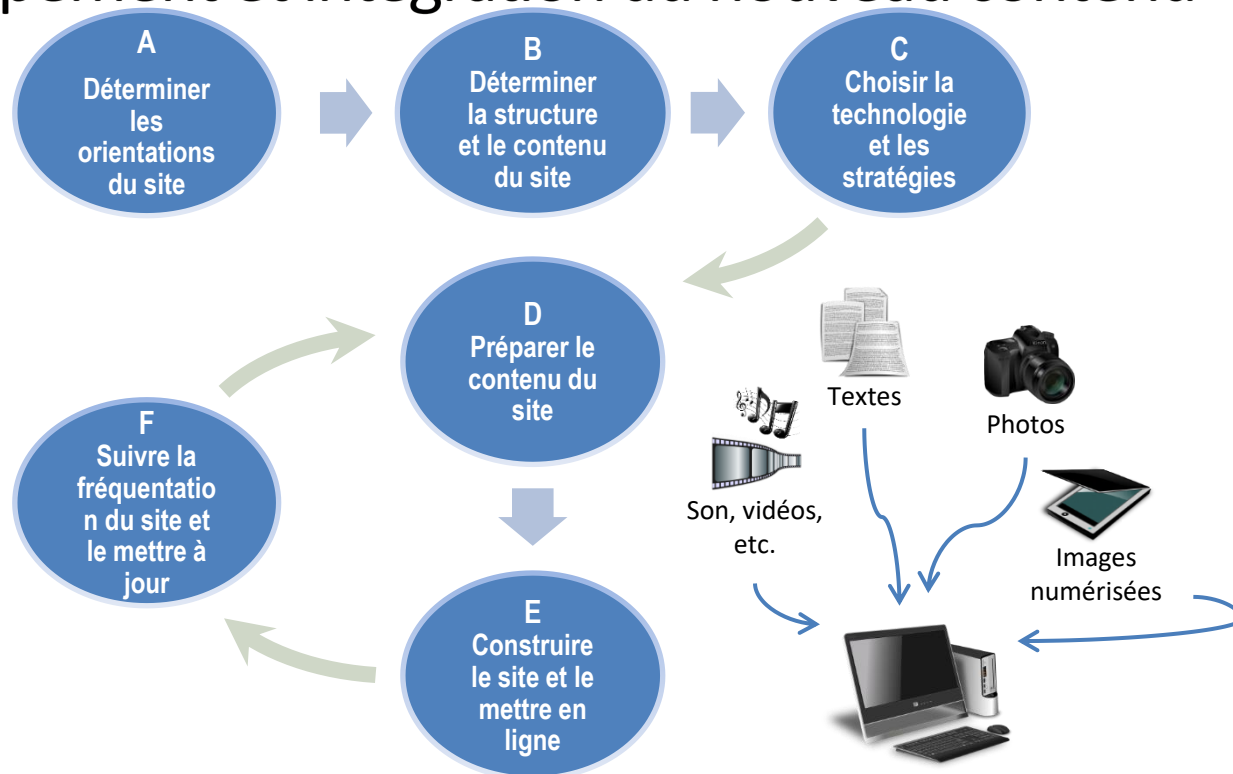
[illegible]

A
Déterminer les orientations du site

B
Déterminer la structure et le contenu du site

C
Choisir la technologie et les stratégies

D
Préparer le contenu du site

E
Construire le site et le mettre en ligne

F
Suivre la fréquentatio n du site et le mettre à jour

Textes

Photos

Son, vidéos, etc.

Images numérisées